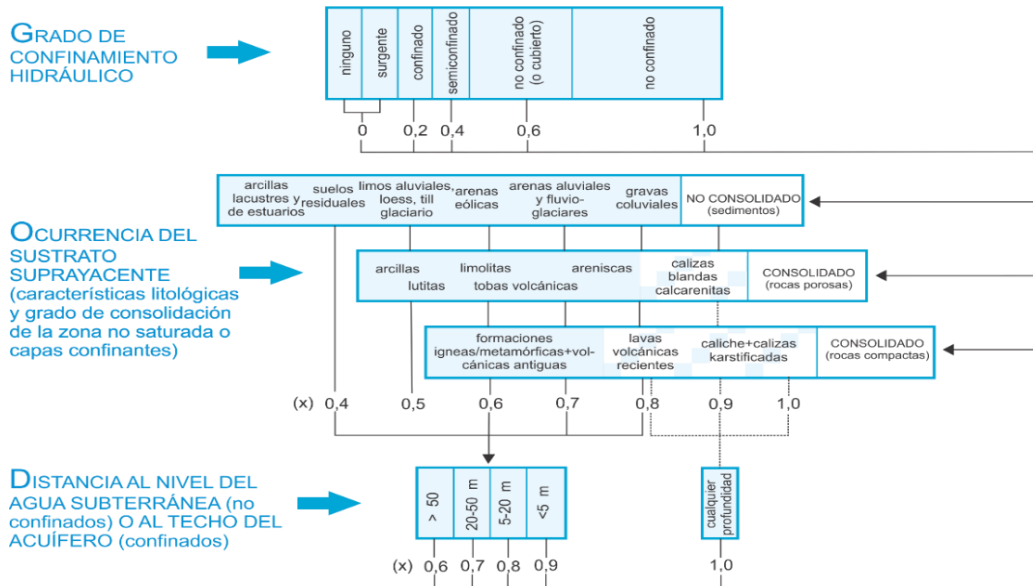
GRADO DE CONFINAMIENTO HIDRÁULICO

ninguno
surgente
confinado
semiconfinado
no confinado (o cubierto)
no confinado

0 0,2 0,4 0,6 1,0

arcillas lacustres y de estuarios
suelos residuales
limos aluviales, loess, till glaciario
arenas eólicas
arenas aluviales y fluvio-glaciares
gravas coluviales
NO CONSOLIDADO (sedimentos)

OCURRENCIA DEL SUSTRATO SUPRAYACENTE (características litológicas y grado de consolidación de la zona no saturada o capas confinantes)

arcillas
lutitas
limolitas
tobas volcánicas
areniscas
calizas blandas calcarenitas
CONSOLIDADO (rocas porosas)

formaciones igneas/metamórficas+volcánicas antiguas
lavas volcánicas recientes
caliche+calizas karstificadas
CONSOLIDADO (rocas compactas)

(x) 0,4 0,5 0,6 0,7 0,8 0,9 1,0

DISTANCIA AL NIVEL DEL AGUA SUBTERRÁNEA (no confinados) O AL TECHO DEL ACUÍFERO (confinados)

> 50
20-50 m
5-20 m
<5 m
cualquier profundidad

(x) 0,6 0,7 0,8 0,9 1,0